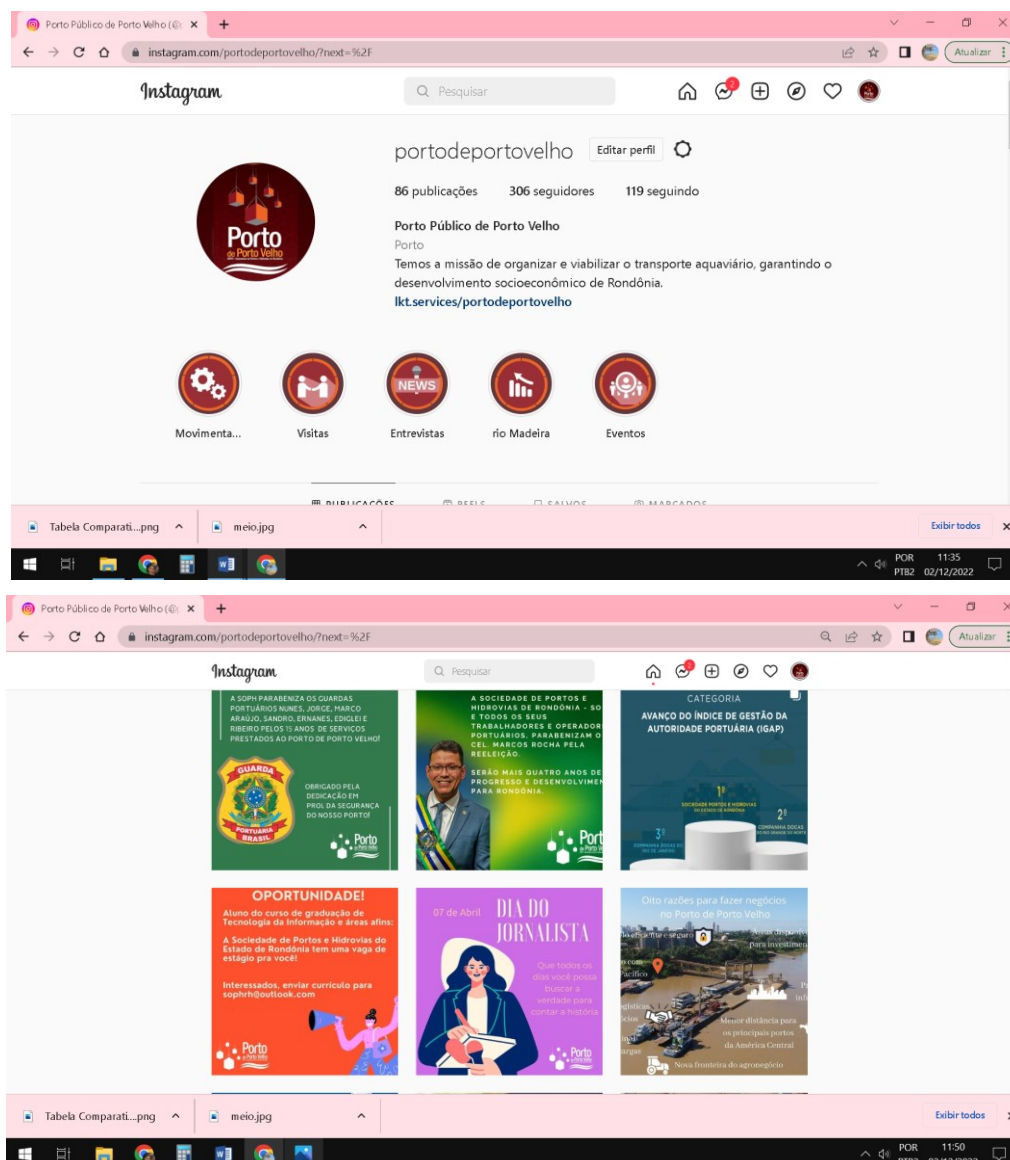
Porto Público de Porto Velho (@ ×
instagram.com/portodeportovelho/?next=%2F
Atualizar

Instagram
Pesquisar

portodeportovelho Editar perfil
86 publicações 306 seguidores 119 seguindo
Porto Público de Porto Velho
Porto
Temos a missão de organizar e viabilizar o transporte aquaviário, garantindo o desenvolvimento socioeconômico de Rondônia.
lkt.services/portodeportovelho

Porto de Porto Velho

NEWS
Movimenta... Visitas Entrevistas rio Madeira Eventos

PUBLICAÇÕES REELS SALVOS MARCADOS

Tabela Comparati....png meio.jpg Exibir todos
POR PTB2 11:35 02/12/2022

Porto Público de Porto Velho (@ ×
instagram.com/portodeportovelho/?next=%2F
Atualizar

Instagram
Pesquisar

A SOPH PARABENIZA OS GUARDAS PORTUÁRIOS NUNES, JORGE, MARCO ARAÚJO, SANDRO, ERNANES, EDIGLEI E RIBEIRO PELOS 15 ANOS DE SERVIÇOS PRESTADOS AO PORTO DE PORTO VELHO!
GUARDA PORTUÁRIA BRASIL
OBRIGADO PELA DEDICAÇÃO EM PROL DA SEGURANÇA DO NOSSO PORTO!
Porto

A SOCIEDADE DE PORTOS E HIDROVIAS DE RONDÔNIA - SO E TODOS OS SEUS TRABALHADORES E OPERADOR PORTUÁRIOS, PARABENIZAM O CEL. MARCOS ROCHA PELA REELEIÇÃO.
SERÃO MAIS QUATRO ANOS DE PROGRESSO E DESENVOLVIM PARA RONDÔNIA.
Port

CATEGORIA
AVANÇO DO ÍNDICE DE GESTÃO DA AUTORIDADE PORTUÁRIA (IGAP)
1º SOCIEDADE PORTOS E HIDROVIAS DO ESTADO DE RONDÔNIA
2º COMPANHIA DOCAS DO RIO GRANDE DO NORTE
3º COMPANHIA DOCAS DO RIO DE JANEIRO

OPORTUNIDADE!
Aluno do curso de graduação de Tecnologia da Informação e áreas afins:
A Sociedade de Portos e Hidrovias do Estado de Rondônia tem uma vaga de estágio pra você!
Interessados, enviar currículo para sophrh@outlook.com
Porto

07 de Abril DIA DO JORNALISTA
Que todos os dias você possa buscar a verdade para contar a história
Porto

Oito razões para fazer negócios no Porto de Porto Velho
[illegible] e seguro
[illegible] para investime
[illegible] Pacífico
Menor distância para os principais portos da América Central
Nova fronteira do agronegócio

Tabela Comparati....png meio.jpg Exibir todos
POR 11:50